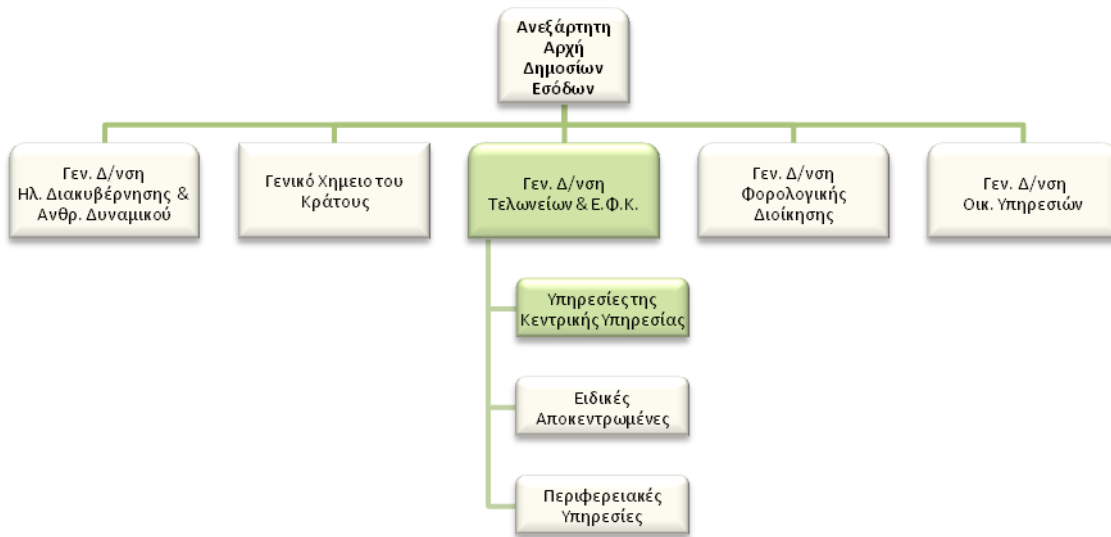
Ανεξάρτητη Αρχή Δημοσίων Εσόδων

Γεν. Δ/νση Ηλ. Διακυβέρνησης & Ανθρ. Δυναμικού

Γενικό Χημειο του Κράτους

Γεν. Δ/νση Τελωνείων & Ε.Φ.Κ.

Γεν. Δ/νση Φορολογικής Διοίκησης

Γεν. Δ/νση Οικ. Υπηρεσιών

Υπηρεσίες της Κεντρικής Υπηρεσίας

Ειδικές Αποκεντρωμένες

Περιφερειακές Υπηρεσίες